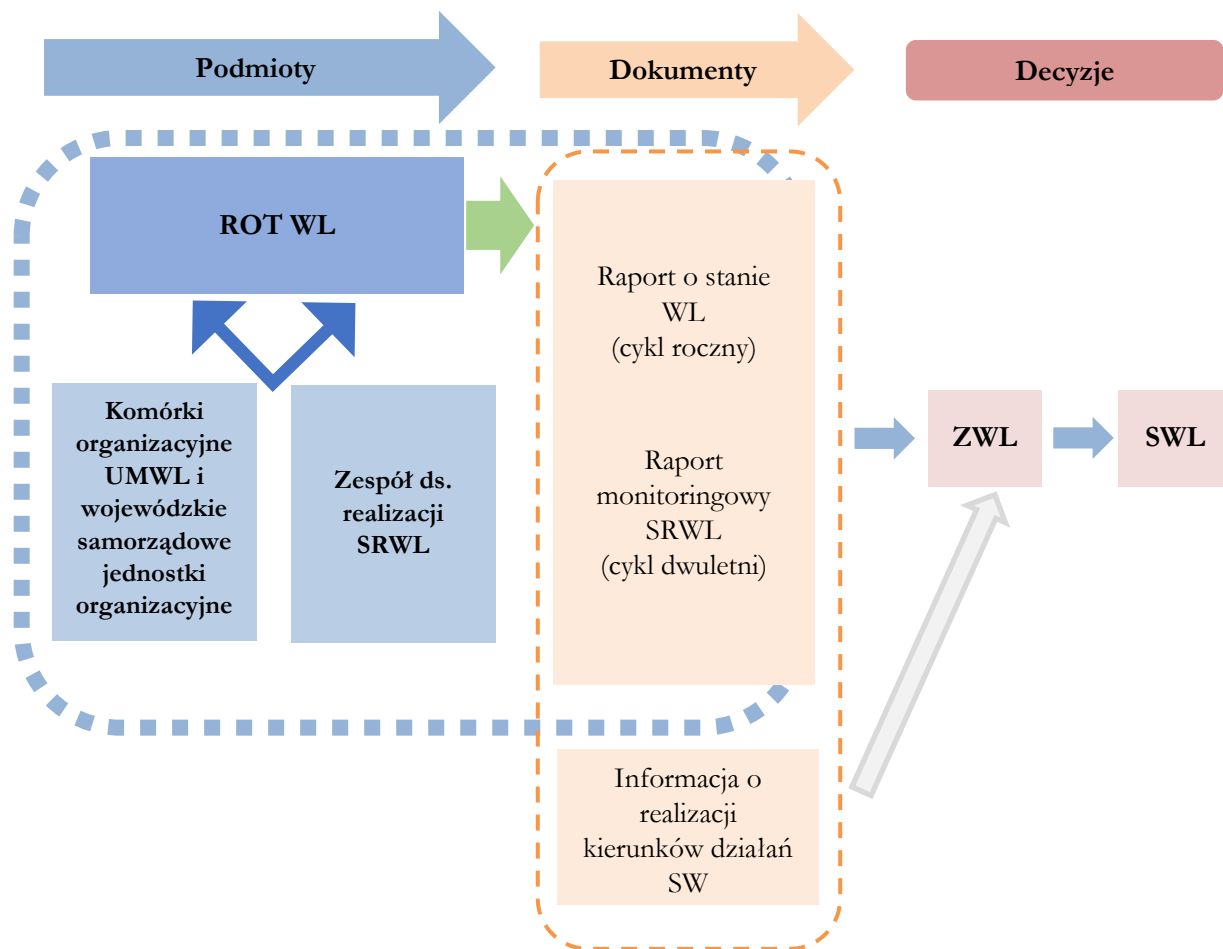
Podmioty

Dokumenty

Decyzje

ROT WL

Komórki organizacyjne UMWL i wojewódzkie samorządowe jednostki organizacyjne

Zespół ds. realizacji SRWL

Raport o stanie WL (cykl roczny)

Raport monitoringowy SRWL (cykl dwuletni)

Informacja o realizacji kierunków działań SW

ZWL

SWL